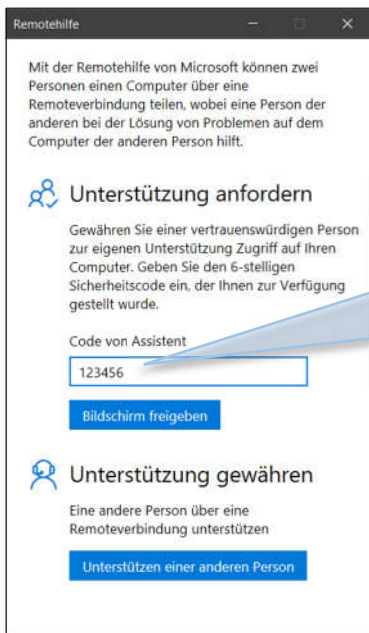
Remotehilfe

Mit der Remotehilfe von Microsoft können zwei Personen einen Computer über eine Remoteverbindung teilen, wobei eine Person der anderen bei der Lösung von Problemen auf dem Computer der anderen Person hilft.

Unterstützung anfordern

Gewähren Sie einer vertrauenswürdigen Person zur eigenen Unterstützung Zugriff auf Ihren Computer. Geben Sie den 6-stelligen Sicherheitscode ein, der Ihnen zur Verfügung gestellt wurde.

Code von Assistent

123456

Bildschirm freigeben

Unterstützung gewähren

Eine andere Person über eine Remoteverbindung unterstützen

Unterstützen einer anderen Person